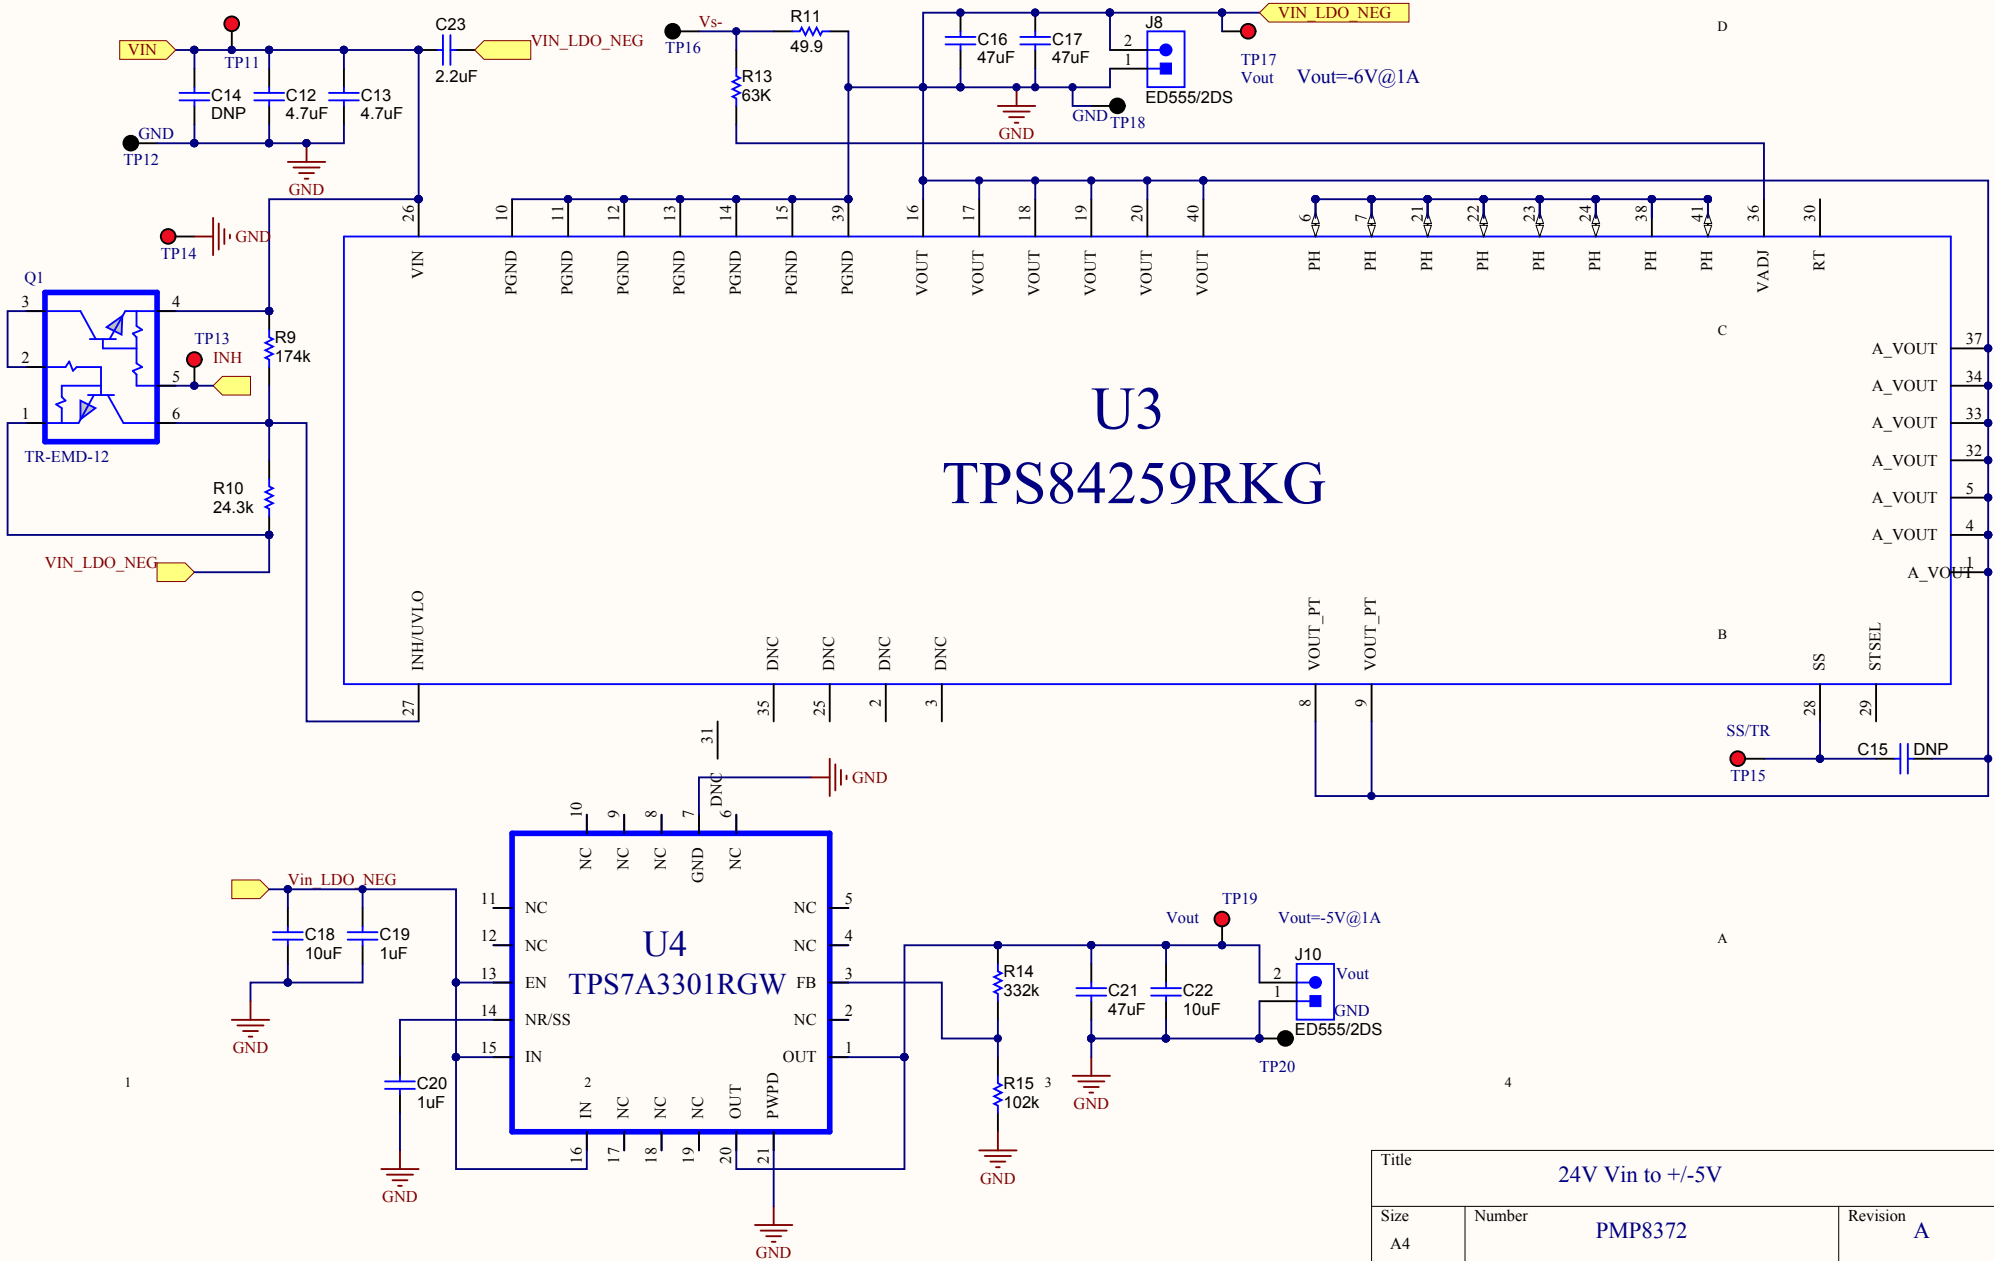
VIN
TP11
C14 DNP
C12 4.7uF
C13 4.7uF
GND
TP12
GND
C23 2.2uF
VIN_LDO_NEG
Vs-
TP16
R11 49.9
R13 63K
C16 47uF
C17 47uF
GND
J8
2
1
ED555/2DS
GND
TP18
VIN_LDO_NEG
TP17
Vout
Vout=-6V@1A
D
TP14
GND
Q1
3
2
1
4
5
6
TP13
INH
R9 174k
TR-EMD-12
R10 24.3k
VIN_LDO_NEG

26 10 11 12 13 14 15 39 16 17 18 19 20 40 6 7 21 22 23 24 38 41 36 30
VIN PGND PGND PGND PGND PGND PGND PGND VOUT VOUT VOUT VOUT VOUT VOUT PH PH PH PH PH PH PH PH VADJ RT

C
U3
TPS84259RKG

A_VOUT 37
A_VOUT 34
A_VOUT 33
A_VOUT 32
A_VOUT 5
A_VOUT 4
A_VOUT 1

B
INH/UVLO DNC DNC DNC DNC VOUT_PT VOUT_PT SS STSEL
27 35 25 2 3 8 9 28 29
SS/TR
TP15
C15 DNP
31
DNC
GND

10 9 8 7 6
NC NC NC GND NC
Vin_LDO_NEG
C18 10uF
C19 1uF
GND
11 NC
12 NC
13 EN
14 NR/SS
15 IN
U4
TPS7A3301RGW
NC 5
NC 4
FB 3
NC 2
OUT 1
C20 1uF
GND
2
IN NC NC NC OUT PWPD
16 17 18 19 20 21
GND
Vout
TP19
Vout=-5V@1A
R14 332k
R15 102k
3
GND
C21 47uF
C22 10uF
GND
J10
2
1
Vout
GND
ED555/2DS
TP20
A
1
4

| Title | 24V Vin to +/-5V | |
|---|---|---|
| Size A4 | Number PMP8372 | Revision A |